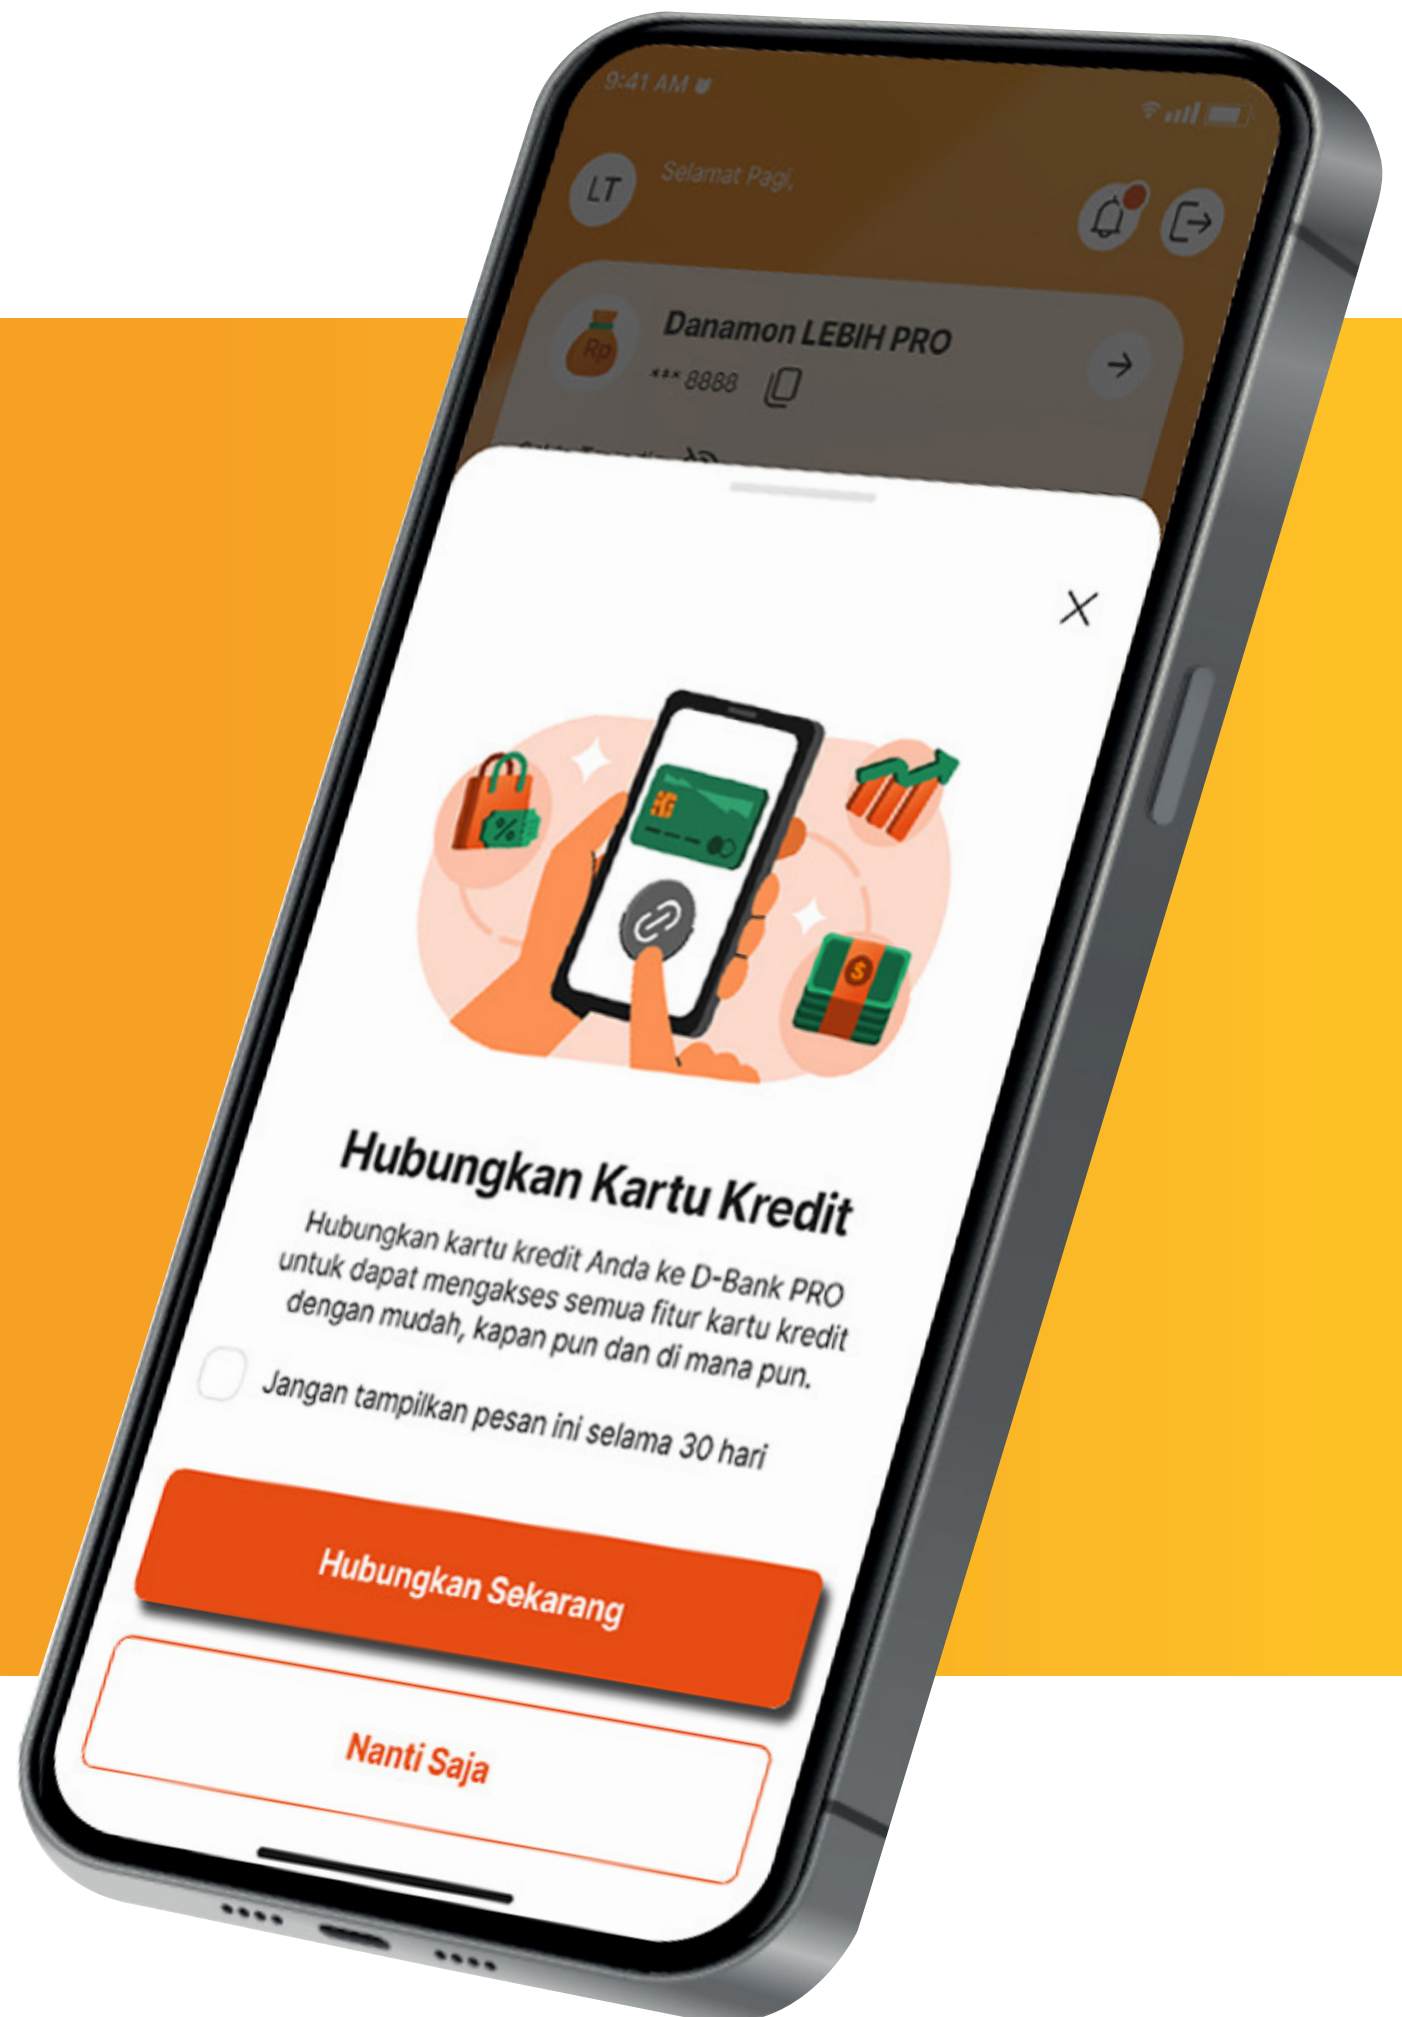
9:41 AM

LT

Selamat Pagi,

Danamon LEBIH PRO

*** 8888

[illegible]

Rp

$

Hubungkan Kartu Kredit

Hubungkan kartu kredit Anda ke D-Bank PRO untuk dapat mengakses semua fitur kartu kredit dengan mudah, kapan pun dan di mana pun.

Jangan tampilkan pesan ini selama 30 hari

Hubungkan Sekarang

Nanti Saja